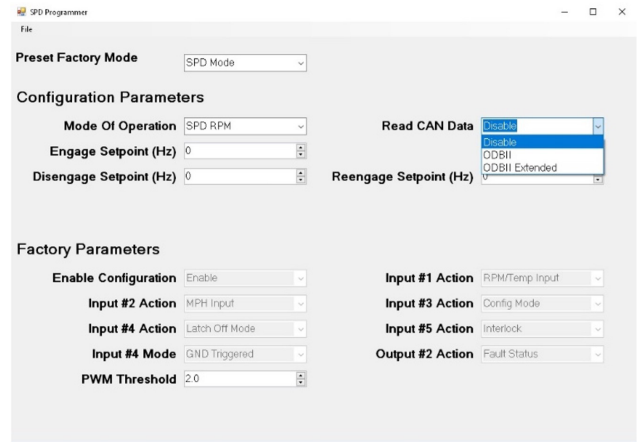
SPD Programmer
File

Preset Factory Mode SPD Mode

Configuration Parameters

Mode Of Operation SPD RPM
Read CAN Data Disable
Disable
ODBII
ODBII Extended
Engage Setpoint (Hz) 0
Disengage Setpoint (Hz) 0
Reengage Setpoint (Hz) 0

Factory Parameters

Enable Configuration Enable
Input #1 Action RPM/Temp Input
Input #2 Action MPH Input
Input #3 Action Config Mode
Input #4 Action Latch Off Mode
Input #5 Action Interlock
Input #4 Mode GND Triggered
Output #2 Action Fault Status
PWM Threshold 2.0